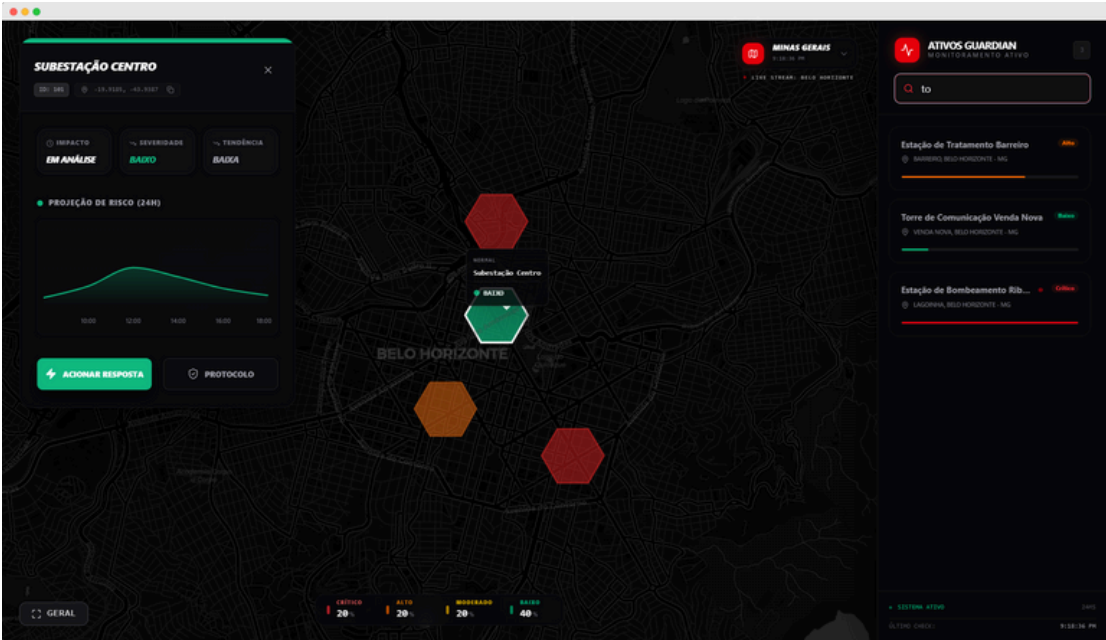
SUBESTAÇÃO CENTRO

ID: 101 -19.9185, -43.9387

IMPACTO
EM ANÁLISE

SEVERIDADE
BAIXO

TENDÊNCIA
BAIXA

PROJEÇÃO DE RISCO (24H)

10:00 12:00 14:00 16:00 18:00

ACIONAR RESPOSTA

PROTOCOLO

MINAS GERAIS
9:18:36 PM

LIVE STREAM: BELO HORIZONTE

NORMAL
Subestação Centro
BAIXO

BELO HORIZONTE

ATIVOS GUARDIAN
MONITORAMENTO ATIVO

to

Estação de Tratamento Barreiro
Alto
BARREIRO, BELO HORIZONTE - MG

Torre de Comunicação Venda Nova
Baixo
VENDA NOVA, BELO HORIZONTE - MG

Estação de Bombeamento Rib...
Crítico
LAGOINHA, BELO HORIZONTE - MG

GERAL

CRÍTICO 20%
ALTO 20%
MODERADO 20%
BAIXO 40%

SISTEMA ATIVO
ÚLTIMO CHECK: 9:18:36 PM